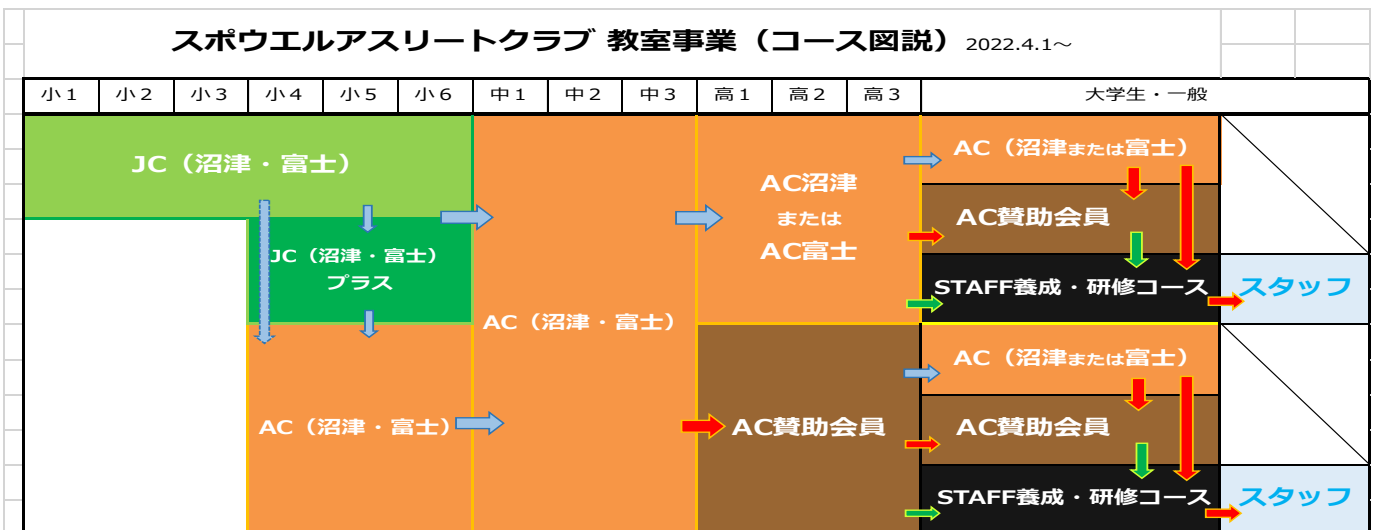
スポウエルアスリートクラブ 教室事業（コース図説） 2022.4.1～

| 小１ | 小２ | 小３ | 小４ | 小５ | 小６ | 中１ | 中２ | 中３ | 高１ | 高２ | 高３ | 大学生・一般 |
|---|---|---|---|---|---|---|---|---|---|---|---|---|

JC（沼津・富士）

JC（沼津・富士）プラス

AC（沼津・富士）

AC（沼津・富士）

AC沼津 または AC富士

AC（沼津または富士）

AC賛助会員

STAFF養成・研修コース

スタッフ

AC賛助会員

AC（沼津または富士）

AC賛助会員

STAFF養成・研修コース

スタッフ